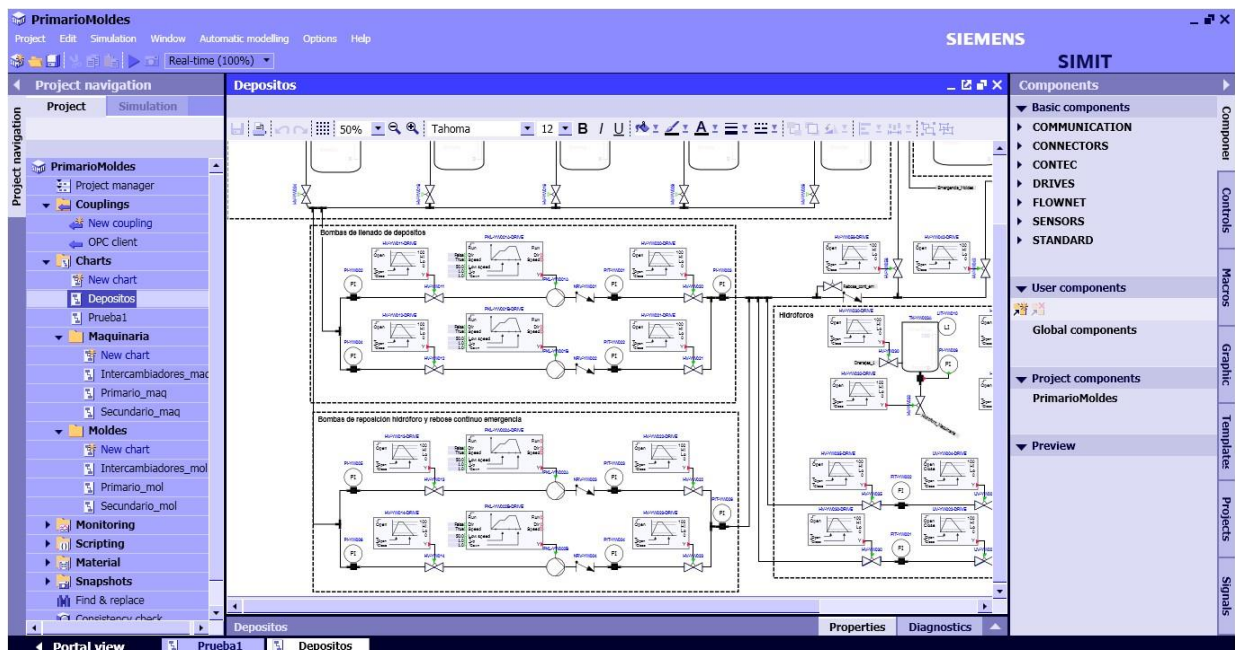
PrimarioMoldes
Project Edit Simulation Window Automatic modelling Options Help
SIEMENS
SIMIT
Real-time (100%)
Project navigation
Project Simulation
Project navigation
PrimarioMoldes
Project manager
Couplings
New coupling
OPC client
Charts
New chart
Depositos
Prueba1
Maquinaria
New chart
Intercambiadores_mac
Primario_maq
Secundario_maq
Moldes
New chart
Intercambiadores_mol
Primario_mol
Secundario_mol
Monitoring
Scripting
Material
Snapshots
Find & replace
Consistency check
Depositos
50% Tahoma 12 B I U
Bombas de llenado de depositos
Hidroforos
Bombas de reposición hidroforo y rebose continuo emergencia
Depositos
Properties Diagnostics
Components
Basic components
COMMUNICATION
CONNECTORS
CONTEC
DRIVES
FLOWNET
SENSORS
STANDARD
User components
Global components
Project components
PrimarioMoldes
Preview
Componer
Controls
Macros
Graphic
Templates
Projects
Signals
Portal view
Prueba1
Depositos